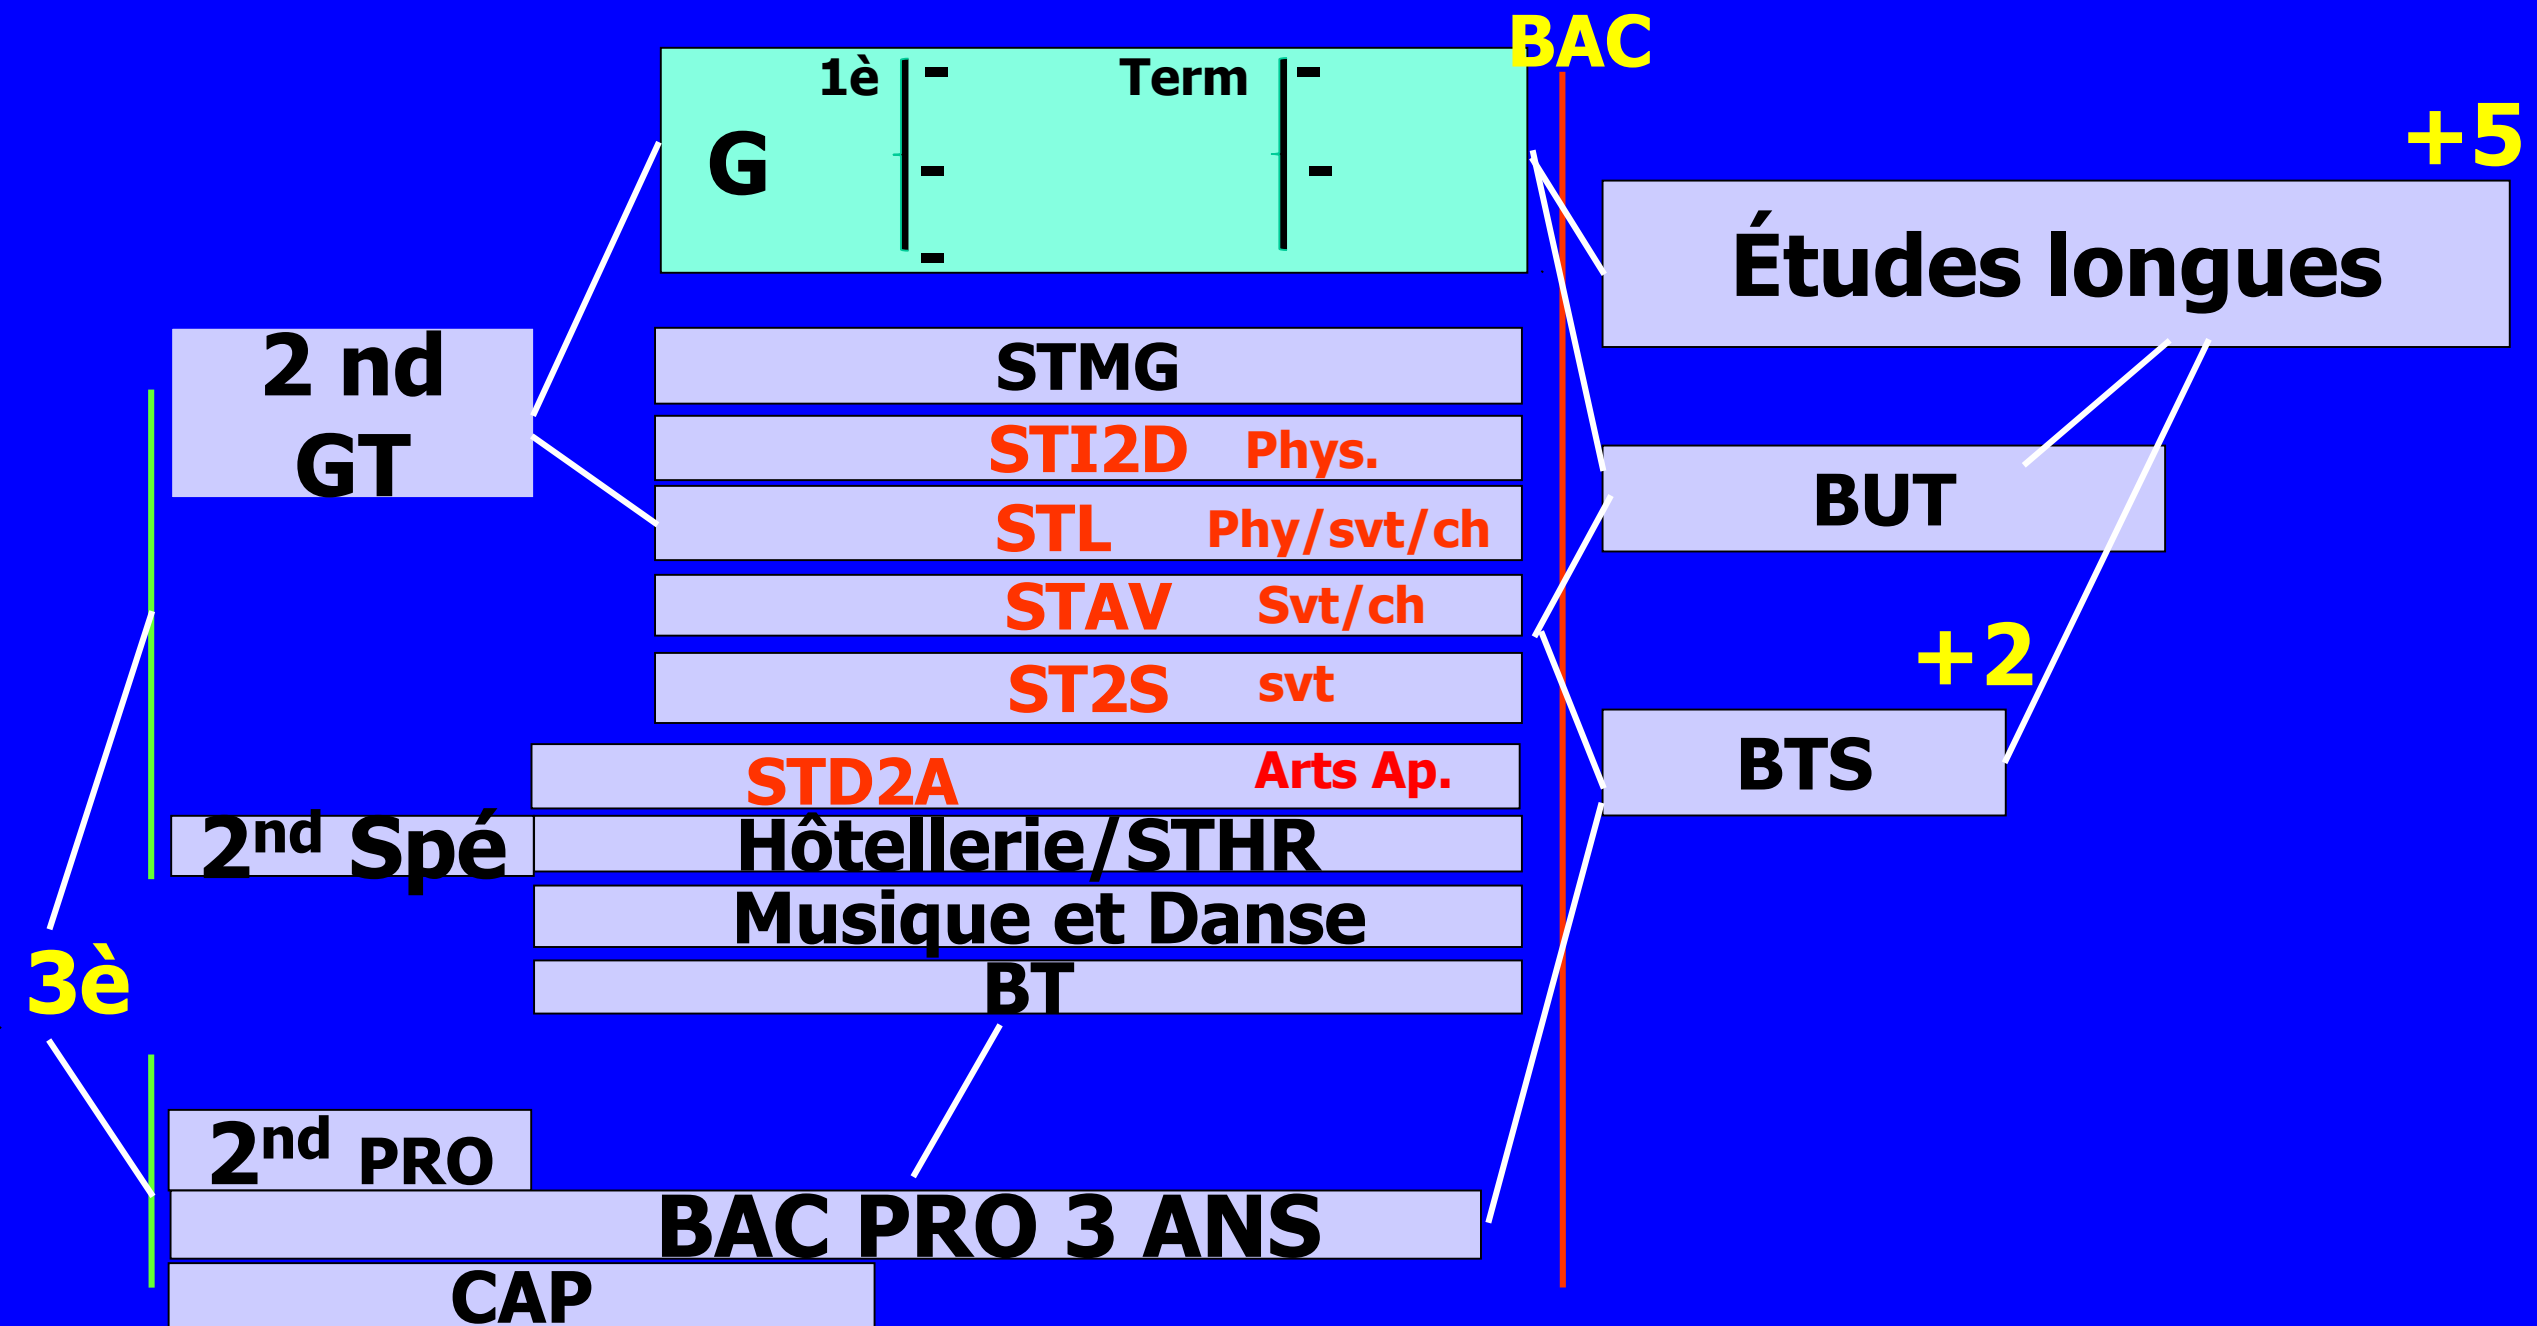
BAC

1è
G
-
-
-
Term
-
-

+5
Études longues

2 nd
GT

STMG
STI2D Phys.
STL Phy/svt/ch
STAV Svt/ch
ST2S svt
STD2A Arts Ap.

BUT
+2
BTS

$2^{nd}$ Spé
Hôtellerie/STHR
Musique et Danse
BT

3è

$2^{nd}$ PRO
BAC PRO 3 ANS
CAP